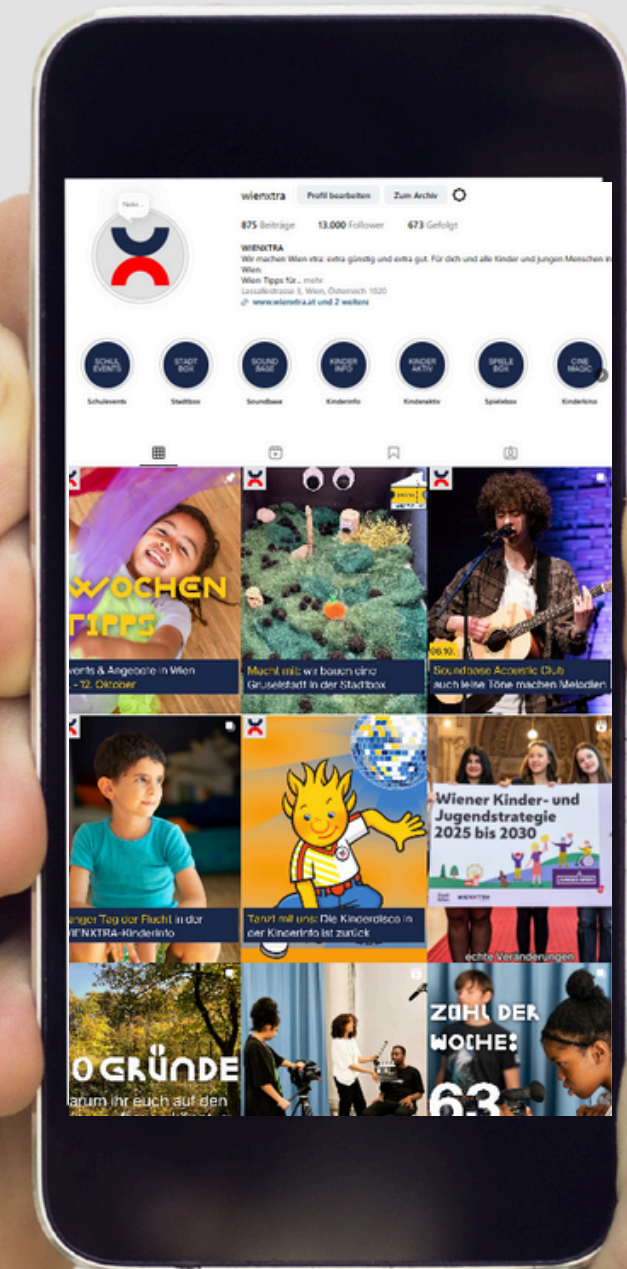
Neu...

wienxtra Profil bearbeiten Zum Archiv

875 Beiträge 13.000 Follower 673 Gefolgt

WIENXTRA
Wir machen Wien xtra: extra günstig und extra gut. Für dich und alle Kinder und jungen Menschen in Wien.
Wien Tipps für... mehr
Lassallestrasse 3, Wien, Österreich 1020
www.wienxtra.at und 2 weitere

SCHUL EVENTS Schulevents
STADT BOX Stadtbox
SOUND BASE Soundbase
KINDER INFO Kinderinfo
KINDER AKTIV Kinderaktiv
SPIELE BOX Spielebox
CINE MAGIC Kinderkino

WOCHEN TIPPS
Events & Angebote in Wien
- 12. Oktober

Mach mit: wir bauen eine Gruselstadt in der Stadtbox

08.10.
Soundbase Acoustic Club
auch leise Töne machen Melodien

...nger Tag der Flucht in der ...IENXTRA-Kinderinfo

Tanzt mit uns: Die Kinderdisco in der Kinderinfo ist zurück

Wiener Kinder- und Jugendstrategie 2025 bis 2030
echte Veränderungen

...0 GRÜNDE
...arum ihr euch auf den

ZAHL DER WOCHE:
63